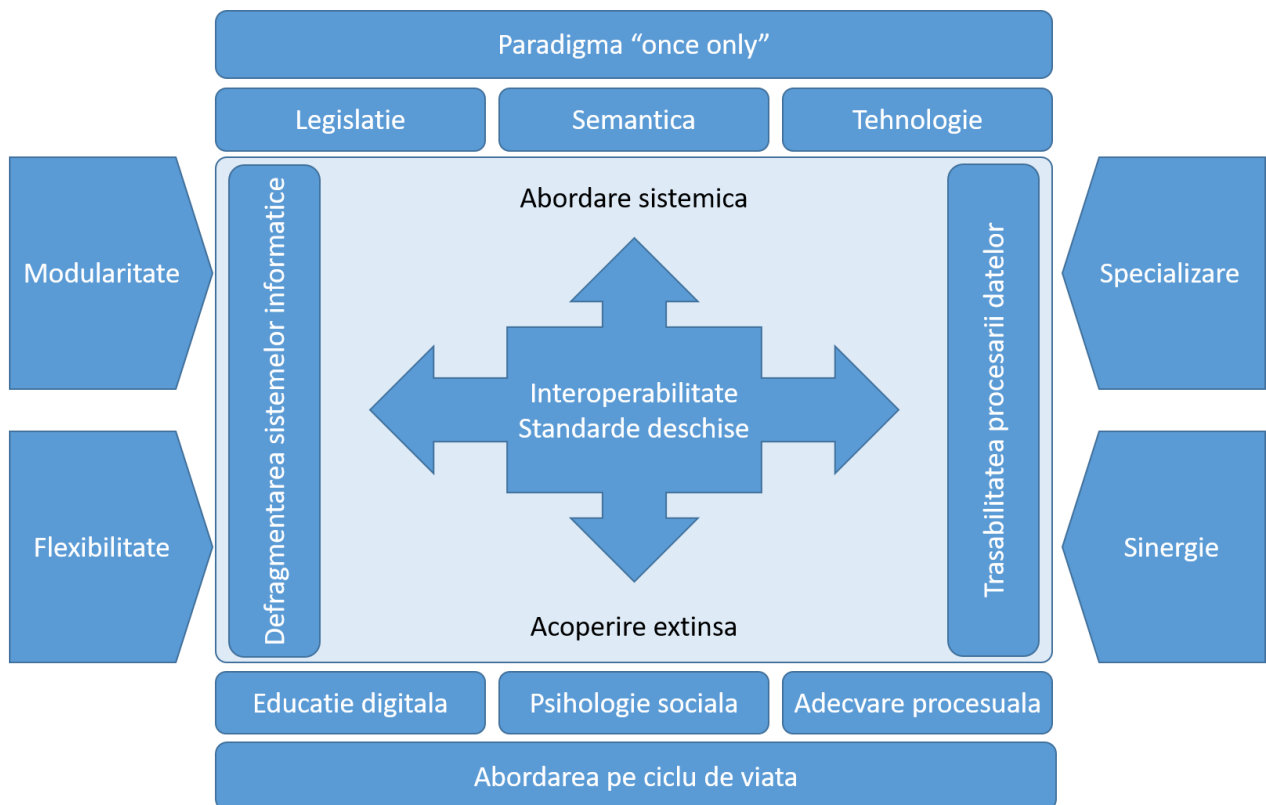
Paradigma “once only”

Legislatie

Semantica

Tehnologie

Modularitate

Flexibilitate

Defragmentarea sistemelor informatice

Abordare sistemica

Interoperabilitate
Standarde deschise

Acoperire extinsa

Trasabilitatea procesarii datelor

Specializare

Sinergie

Educatie digitala

Psihologie sociala

Adecvare procesuala

Abordarea pe ciclu de viata